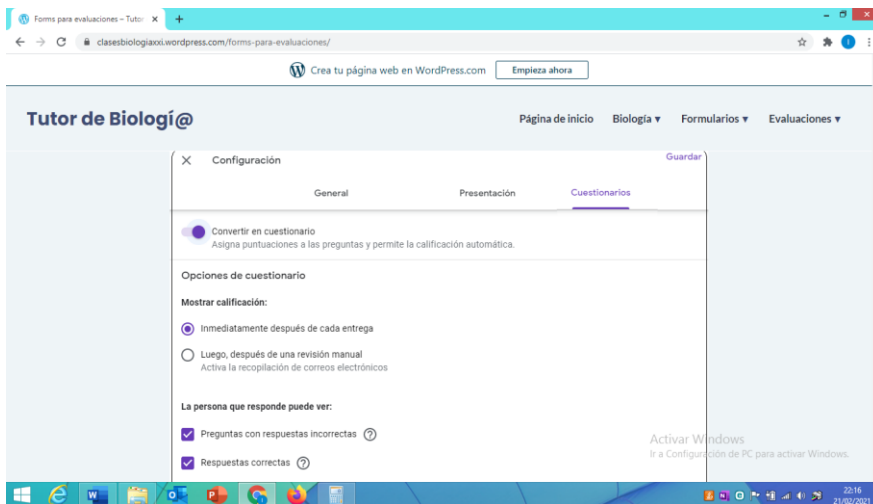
Forms para evaluaciones – Tutor ×

clasesbiologiaxxi.wordpress.com/forms-para-evaluaciones/

Crea tu página web en WordPress.com Empieza ahora

Tutor de Biologí@

Página de inicio Biología ▾ Formularios ▾ Evaluaciones ▾

× Configuración Guardar

General Presentación Cuestionarios

Convertir en cuestionario
Asigna puntuaciones a las preguntas y permite la calificación automática.

Opciones de cuestionario

Mostrar calificación:

Inmediatamente después de cada entrega

Luego, después de una revisión manual
Activa la recopilación de correos electrónicos

La persona que responde puede ver:

Preguntas con respuestas incorrectas

Respuestas correctas

Activar Windows
Ir a Configuración de PC para activar Windows.

22:16
21/02/2021